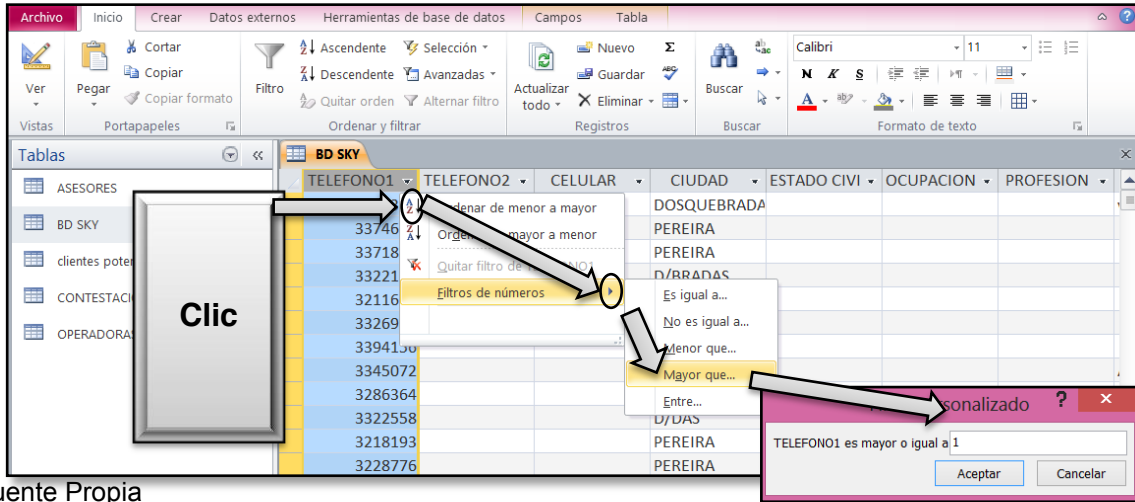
Archivo | Inicio | Crear | Datos externos | Herramientas de base de datos | Campos | Tabla

Ver
Vistas

Pegar
Cortar
Copiar
Copiar formato
Portapapeles

Filtro
Ascendente
Descendente
Quitar orden
Selección
Avanzadas
Alternar filtro
Ordenar y filtrar

Actualizar todo
Nuevo
Guardar
Eliminar
Registros

Buscar
Buscar

Calibri
11
N K S
Formato de texto

Tablas
ASESORES
BD SKY
clientes poter
CONTESTACI
OPERADORAS

BD SKY

| TELEFONO1 | TELEFONO2 | CELULAR | CIUDAD | ESTADO CIVI | OCUPACION | PROFESION |
|---|---|---|---|---|---|---|
| | | | DOSQUEBRADA | | | |
| 33746 | | | PEREIRA | | | |
| 33718 | | | PEREIRA | | | |
| 33221 | | | D/BRADAS | | | |
| 32116 | | | | | | |
| 33269 | | | | | | |
| 3394156 | | | | | | |
| 3345072 | | | | | | |
| 3286364 | | | | | | |
| 3322558 | | | D/DAS | | | |
| 3218193 | | | PEREIRA | | | |
| 3228776 | | | PEREIRA | | | |

denar de menor a mayor
Orde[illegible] mayor a menor
Quitar filtro de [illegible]NO1
Filtros de números

Es igual a...
No es igual a...
Menor que...
Mayor que...
Entre...

Clic

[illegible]sonalizado
?
TELEFONO1 es mayor o igual a 1
Aceptar
Cancelar

uente Propia